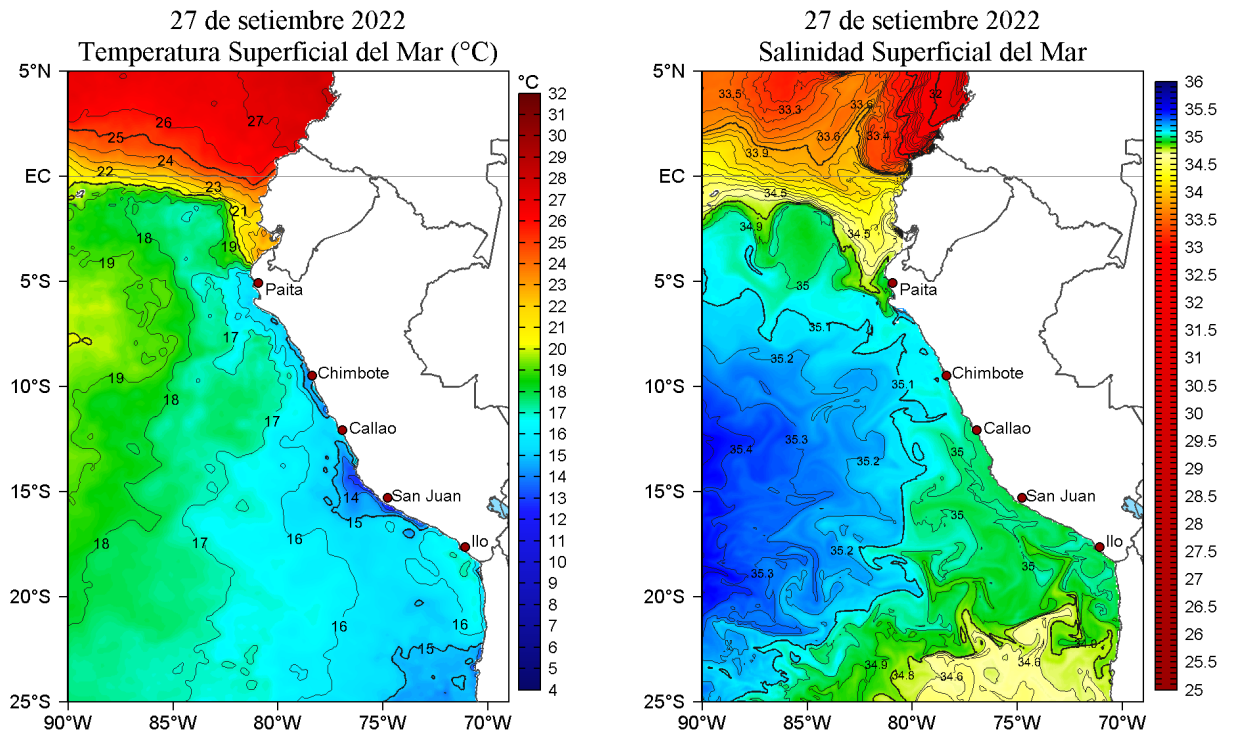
27 de setiembre 2022
Temperatura Superficial del Mar (°C)

°C
32
31
30
29
28
27
26
25
24
23
22
21
20
19
18
17
16
15
14
13
12
11
10
9
8
7
6
5
4

5°N
EC
5°S
10°S
15°S
20°S
25°S
90°W 85°W 80°W 75°W 70°W

26 27 25 24 22 23 21 19 18 19 17 19 18 17 14 15 16 18 17 16 16 15

Paita
Chimbote
Callao
San Juan
Ilo

27 de setiembre 2022
Salinidad Superficial del Mar

36
35.5
35
34.5
34
33.5
33
32.5
32
31.5
31
30.5
30
29.5
29
28.5
28
27.5
27
26.5
26
25.5
25

5°N
EC
5°S
10°S
15°S
20°S
25°S
90°W 85°W 80°W 75°W 70°W

33.5 33.3 33.6 32 33.6 33.4 33.9 34.5 34.9 34.5 35 35.1 35.2 35.1 35.3 35.4 35.2 35 35 35.2 35.3 35 34.9 34.8 34.6 34.6 34.9

Paita
Chimbote
Callao
San Juan
Ilo